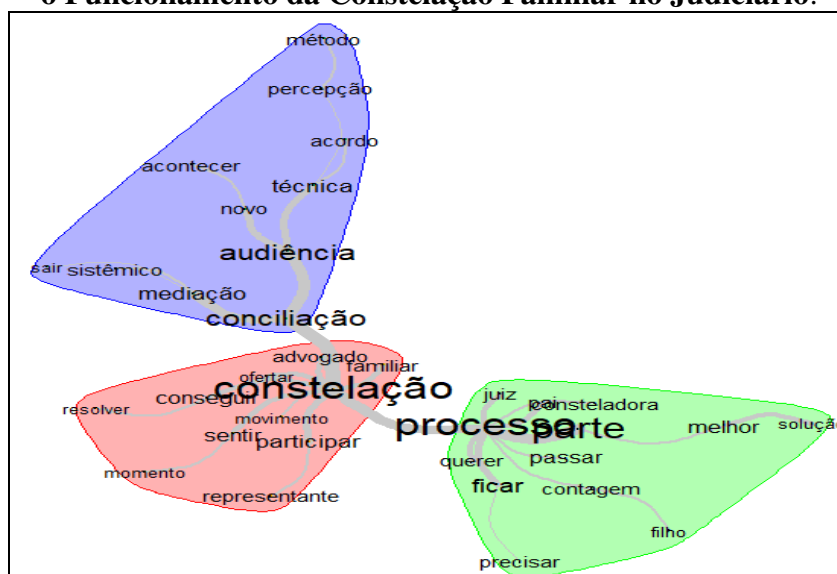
o Funcionamento da Constelação Familiar no Judiciário.

método
percepção
acordo
acontecer
técnica
novo
audiência
sair sistêmico
mediação
conciliação
advogado
familiar
ofertar
constelação
resolver
conseguir
movimento
sentir
participar
momento
representante
juiz
pai
constelador
processo
parte
melhor
solução
querer
passar
ficar
contagem
filho
precisar